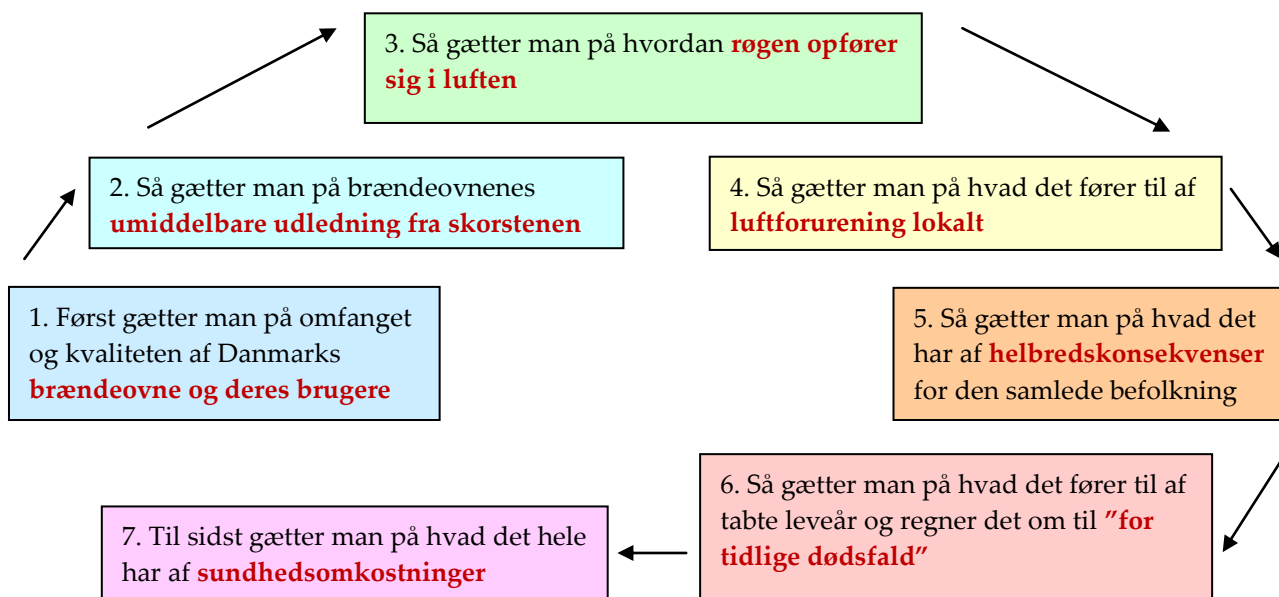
3. Så gætter man på hvordan røgen opfører sig i luften

2. Så gætter man på brændeovnenes umiddelbare udledning fra skorstenen

4. Så gætter man på hvad det fører til af luftforurening lokalt

1. Først gætter man på omfanget og kvaliteten af Danmarks brændeovne og deres brugere

5. Så gætter man på hvad det har af helbredskonsekvenser for den samlede befolkning

6. Så gætter man på hvad det fører til af tabte leveår og regner det om til ”for tidlige dødsfald”

7. Til sidst gætter man på hvad det hele har af sundhedsomkostninger